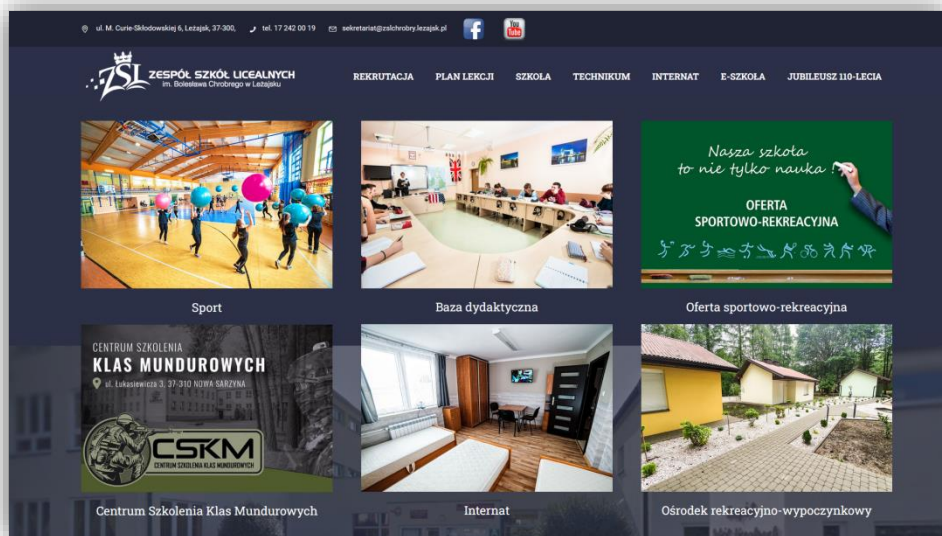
ul. M. Curie-Skłodowskiej 6, Leżajsk, 37-300, tel. 17 242 00 19 sekretariat@zslchrobry.lezajsk.pl

ZSL ZESPÓŁ SZKÓŁ LICEALNYCH im. Bolesława Chrobrego w Leżajsku

REKRUTACJA PLAN LEKCJI SZKOŁA TECHNIKUM INTERNAT E-SZKOŁA JUBILEUSZ 110-LECIA

Sport

Baza dydaktyczna

Nasza szkoła to nie tylko nauka
OFERTA SPORTOWO-REKREACYJNA

Oferta sportowo-rekreacyjna

CENTRUM SZKOLENIA KLAS MUNDUROWYCH
ul. Łukasiewicza 3, 37-310 NOWA SARZYNA
CSKM CENTRUM SZKOLENIA KLAS MUNDUROWYCH

Centrum Szkolenia Klas Mundurowych

Internat

Ośrodek rekreacyjno-wypoczynkowy